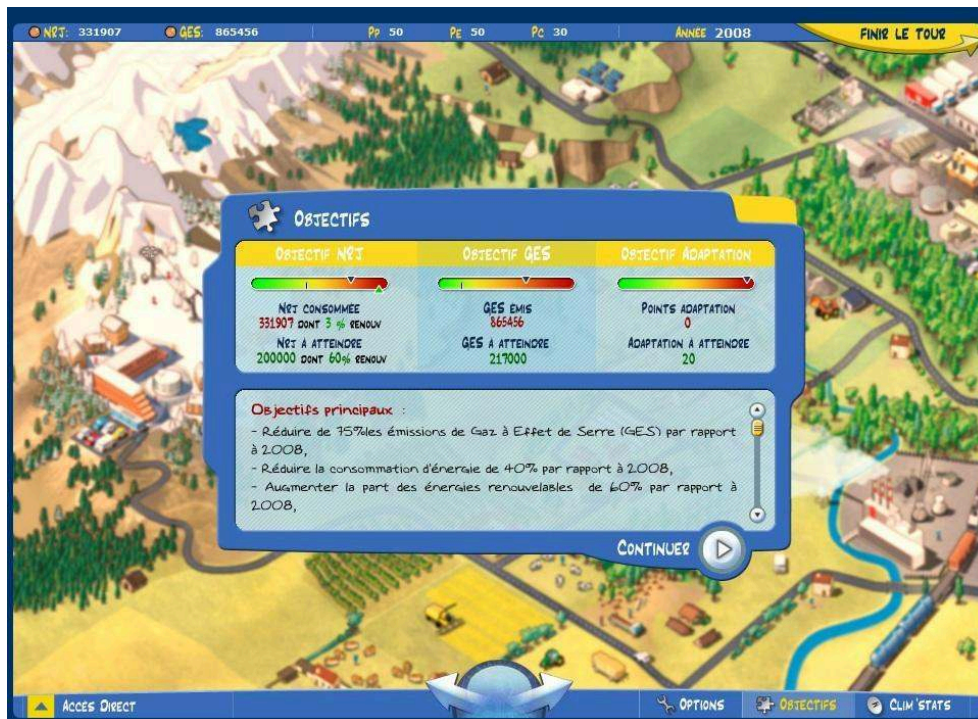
NRJ: 331907 GES: 865456 PP 50 PE 50 PC 30 ANNÉE 2008 FINIR LE TOUR

OBJECTIFS

| OBJECTIF NRJ | OBJECTIF GES | OBJECTIF ADAPTATION |
|---|---|---|
| NRJ CONSOMMÉE 331907 DONT 3 % RENOUV | GES EMIS 865456 | POINTS ADAPTATION 0 |
| NRJ À ATTEINDRE 200000 DONT 60% RENOUV | GES À ATTEINDRE 217000 | ADAPTATION À ATTEINDRE 20 |

Objectifs principaux :
- Réduire de 75%les émissions de Gaz à Effet de Serre (GES) par rapport à 2008,
- Réduire la consommation d'énergie de 40% par rapport à 2008,
- Augmenter la part des énergies renouvelables de 60% par rapport à 2008,

CONTINUER

ACCES DIRECT OPTIONS OBJECTIFS CLIM'STATS